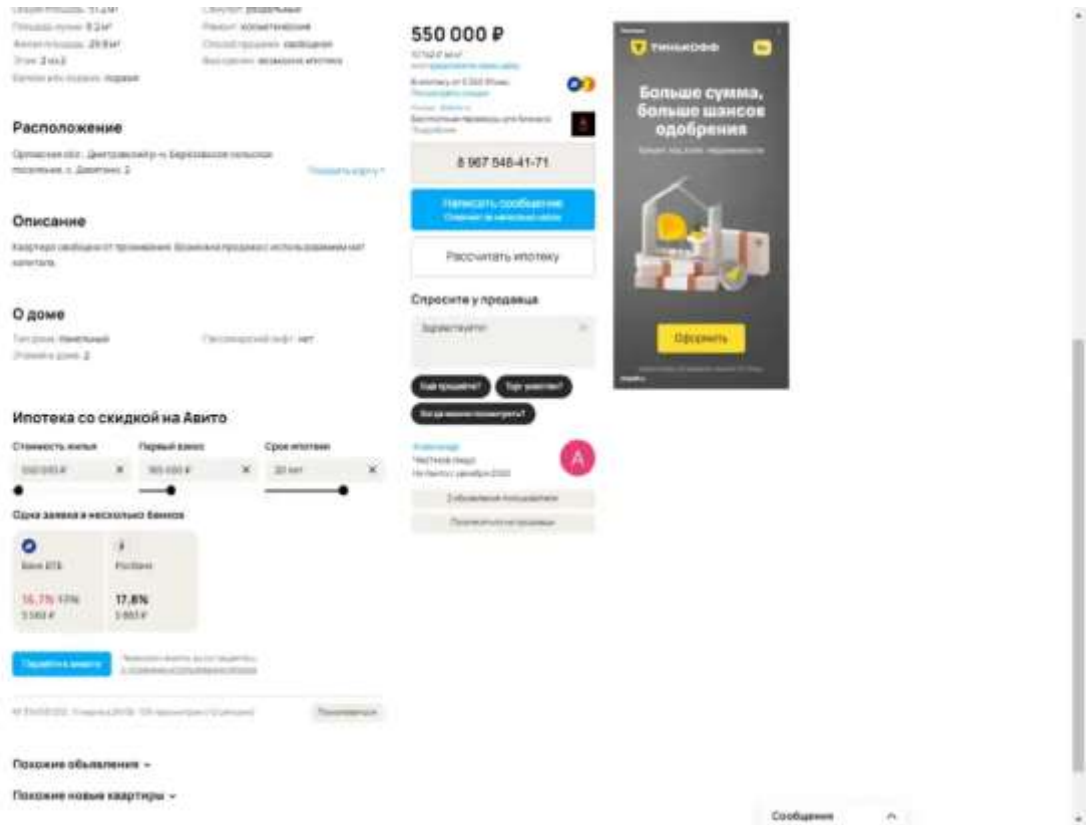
Общая площадь: 51,2 м²
Площадь кухни: 8,2 м²
Жилая площадь: 29,8 м²
Этаж: 2 из 2
Балкон или лоджия: лоджия

Санузел: раздельный
Ремонт: косметический
Способ продажи: свободная
Варианты: возможна ипотека

Расположение

Орловская обл., Дмитровский р-н, Березовское сельское поселение, с. Девятино, 2

Показать карту

Описание

Квартира свободна от проживания. Возможна продажа с использованием мат капитала.

О доме

Тип дома: панельный
Этажей в доме: 2

Пассажирский лифт: нет

Ипотека со скидкой на Авито

Стоимость жилья
550 000 ₽

Первый взнос
165 000 ₽

Срок ипотеки
30 лет

Одна заявка в несколько банков

Банк ВТБ
16,7% 17%
5 582 ₽

Россбанк
17,8%
5 865 ₽

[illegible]

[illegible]

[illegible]

Показать

Похожие объявления

Похожие новые квартиры

550 000 ₽

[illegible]

8 967 548-41-71

Написать сообщение

Рассчитать ипотеку

Спросите у продавца

Здравствуйте!

Ещё продаёте?

Торг уместен?

Когда можно посмотреть?

Александр
Частное лицо

A

Тинькофф

Больше сумма, больше шансов одобрения

Оформить

Сообщения